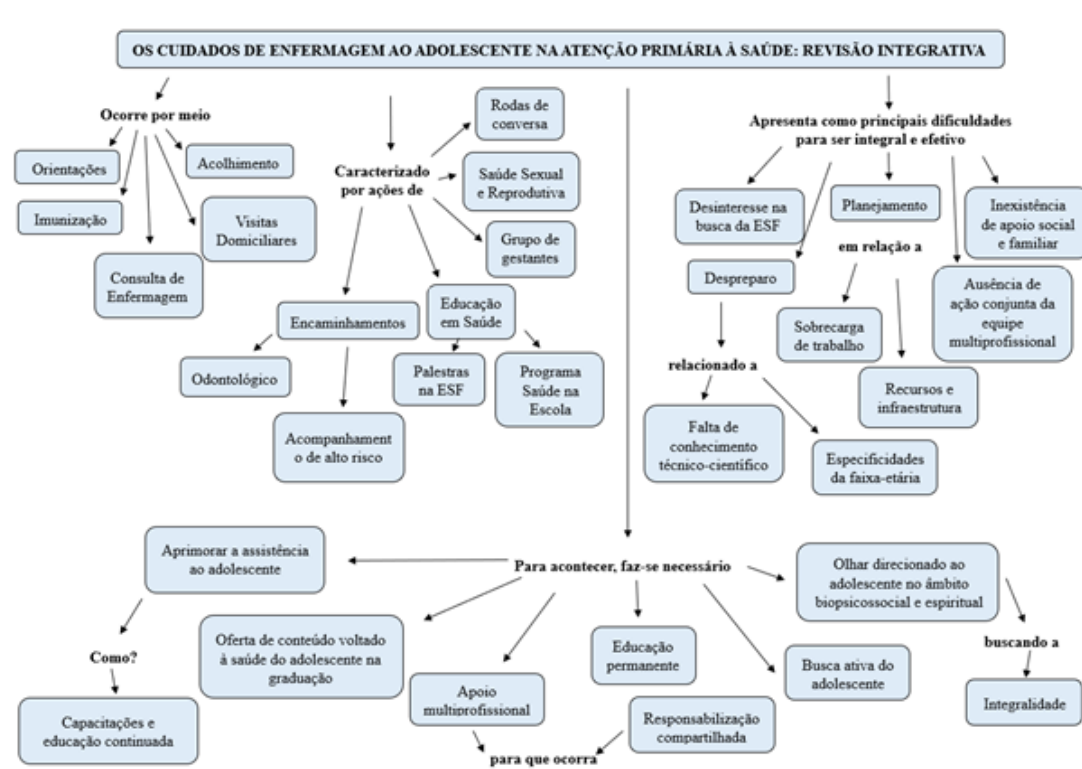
OS CUIDADOS DE ENFERMAGEM AO ADOLESCENTE NA ATENÇÃO PRIMÁRIA À SAÚDE: REVISÃO INTEGRATIVA

Ocorre por meio

Orientações

Acolhimento

Imunização

Visitas Domiciliares

Consulta de Enfermagem

Caracterizado por ações de

Rodas de conversa

Saúde Sexual e Reprodutiva

Grupo de gestantes

Encaminhamentos

Educação em Saúde

Odontológico

Palestras na ESF

Programa Saúde na Escola

Acompanhamento de alto risco

Apresenta como principais dificuldades para ser integral e efetivo

Desinteresse na busca da ESF

Planejamento

Inexistência de apoio social e familiar

em relação a

Despreparo

Ausência de ação conjunta da equipe multiprofissional

Sobrecarga de trabalho

relacionado a

Recursos e infraestrutura

Falta de conhecimento técnico-científico

Especificidades da faixa-etária

Aprimorar a assistência ao adolescente

Para acontecer, faz-se necessário

Olhar direcionado ao adolescente no âmbito biopsicossocial e espiritual

Como?

Oferta de conteúdo voltado à saúde do adolescente na graduação

Educação permanente

Busca ativa do adolescente

buscando a

Integralidade

Apoio multiprofissional

Responsabilização compartilhada

Capacitações e educação continuada

para que ocorra